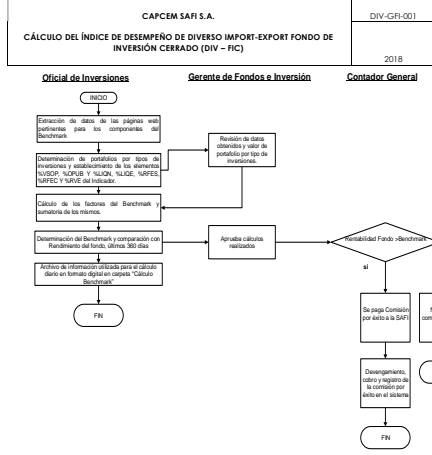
CAPCEM SAFI S.A.

CÁLCULO DEL ÍNDICE DE DESEMPEÑO DE DIVERSO IMPORT-EXPORT FONDO DE INVERSIÓN CERRADO (DIV – FIC)

DIV-GFI-001

2018

Oficial de Inversiones

Gerente de Fondos e Inversión

Contador General

INICIO

Extracción de datos de las páginas web pertinentes para los componentes del Benchmark

Determinación de portafolios por tipos de inversiones y establecimiento de los elementos %VSOP, %PUB Y %LIQN, %LIQE, %RFES, %RFEC Y %RVE del Indicador.

Revisión de datos obtenidos y valor de portafolio por tipo de inversiones.

Cálculo de los factores del Benchmark y sumatoria de los mismos.

Determinación del Benchmark y comparación con Rendimiento del fondo, últimos 360 días

Aprueba cálculos realizados

Rentabilidad Fondo >Benchmark

si

Archivo de información utilizada para el cálculo diario en formato digital en carpeta "Cálculo Benchmark"

FIN

Se paga Comisión por éxito a la SAFI

Devengamiento, cobro y registro de la comisión por éxito en el sistema

FIN

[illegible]